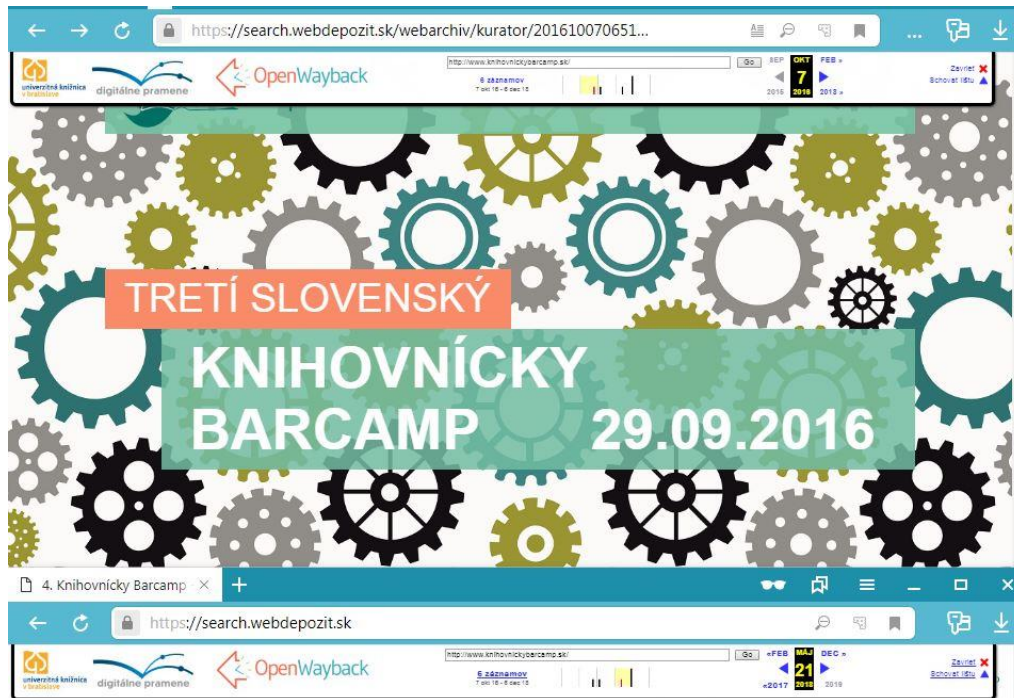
https://search.webdepozit.sk/webarchiv/kurator/201610070651...

univerzitná knižnica v bratislave digitálne pramene OpenWayback

http://www.knihovnickybarcamp.sk/ Go SEP OKT FEB »
6 záznamov
7 okt 16 - 6 dec 15
7
2015 2016 2018 »
Zavrieť
Schovať lištu

TRETÍ SLOVENSKÝ

KNIHOVNÍCKY BARCAMP 29.09.2016

4. Knihovnícky Barcamp ×

https://search.webdepozit.sk

univerzitná knižnica v bratislave digitálne pramene OpenWayback

http://www.knihovnickybarcamp.sk/ Go «FEB MÁJ DEC »
6 záznamov
7 okt 16 - 6 dec 15
21
«2017 2018 2019
Zavrieť
Schovať lištu